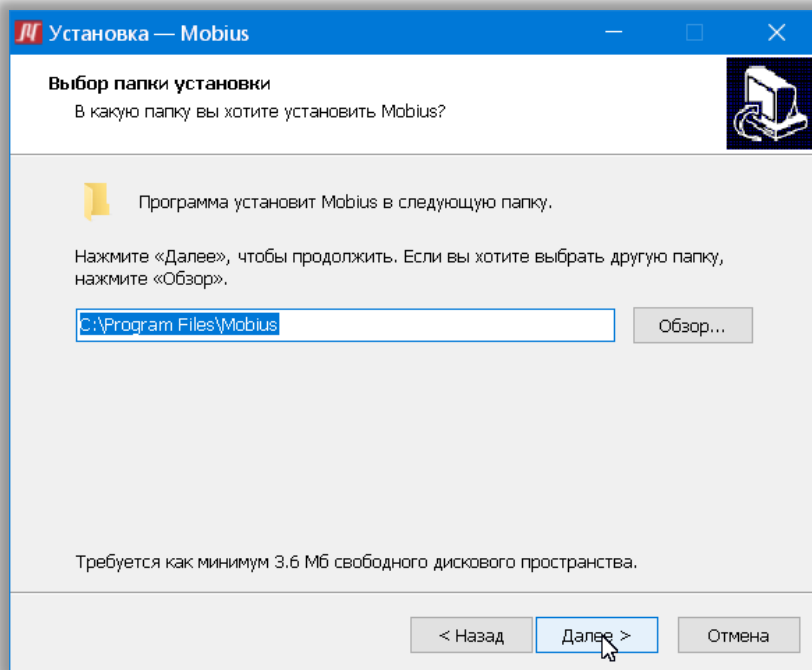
Установка — Mobius

Выбор папки установки

В какую папку вы хотите установить Mobius?

Программа установит Mobius в следующую папку.

Нажмите «Далее», чтобы продолжить. Если вы хотите выбрать другую папку, нажмите «Обзор».

C:\Program Files\Mobius

Обзор...

Требуется как минимум 3.6 Мб свободного дискового пространства.

< Назад

Далее >

Отмена